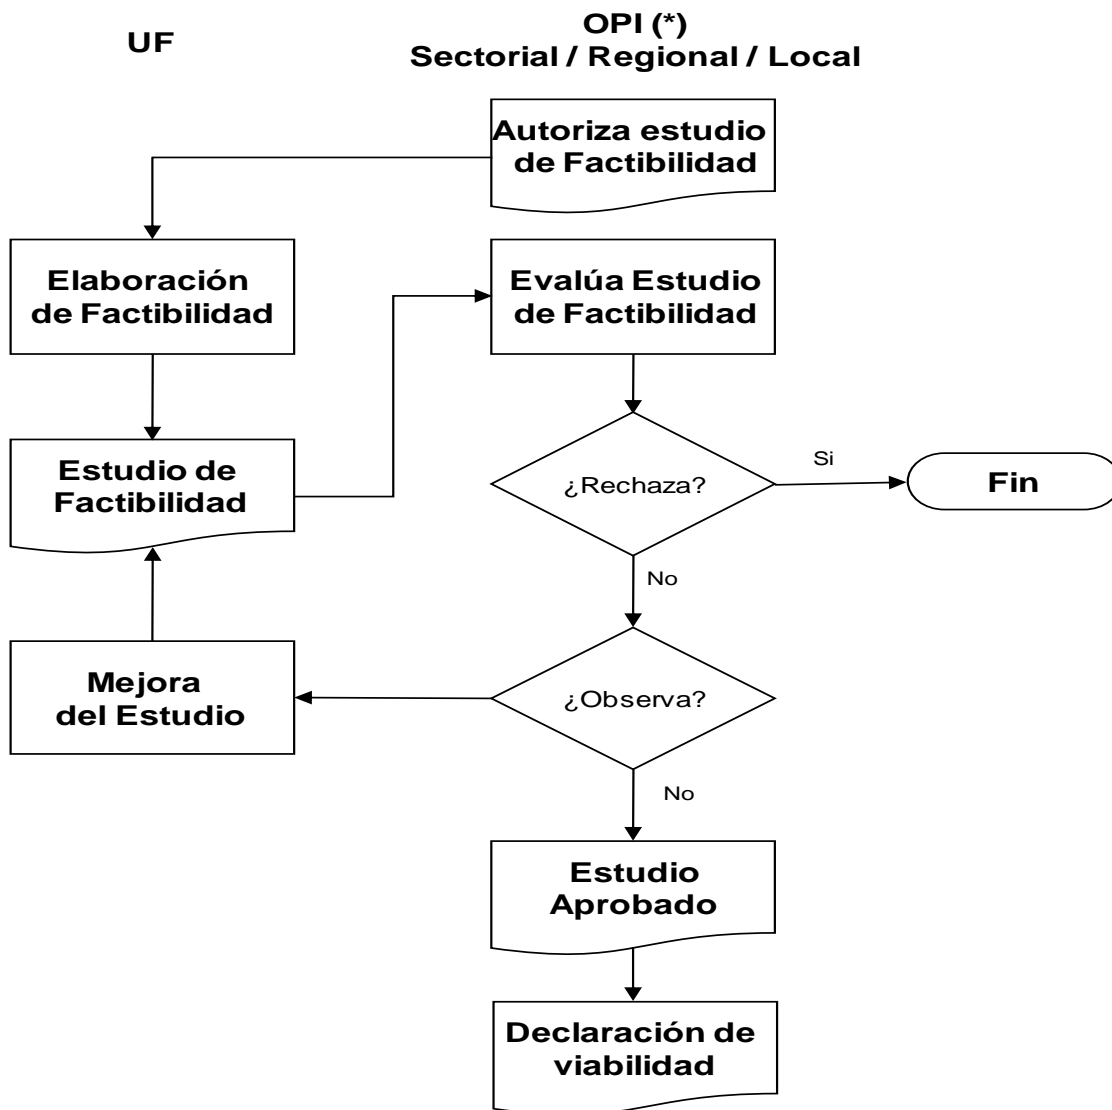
UF

OPI (*)
Sectorial / Regional / Local

Autoriza estudio de Factibilidad

Elaboración de Factibilidad

Evalúa Estudio de Factibilidad

Estudio de Factibilidad

¿Rechaza?

Si

Fin

No

Mejora del Estudio

¿Observa?

No

Estudio Aprobado

Declaración de viabilidad